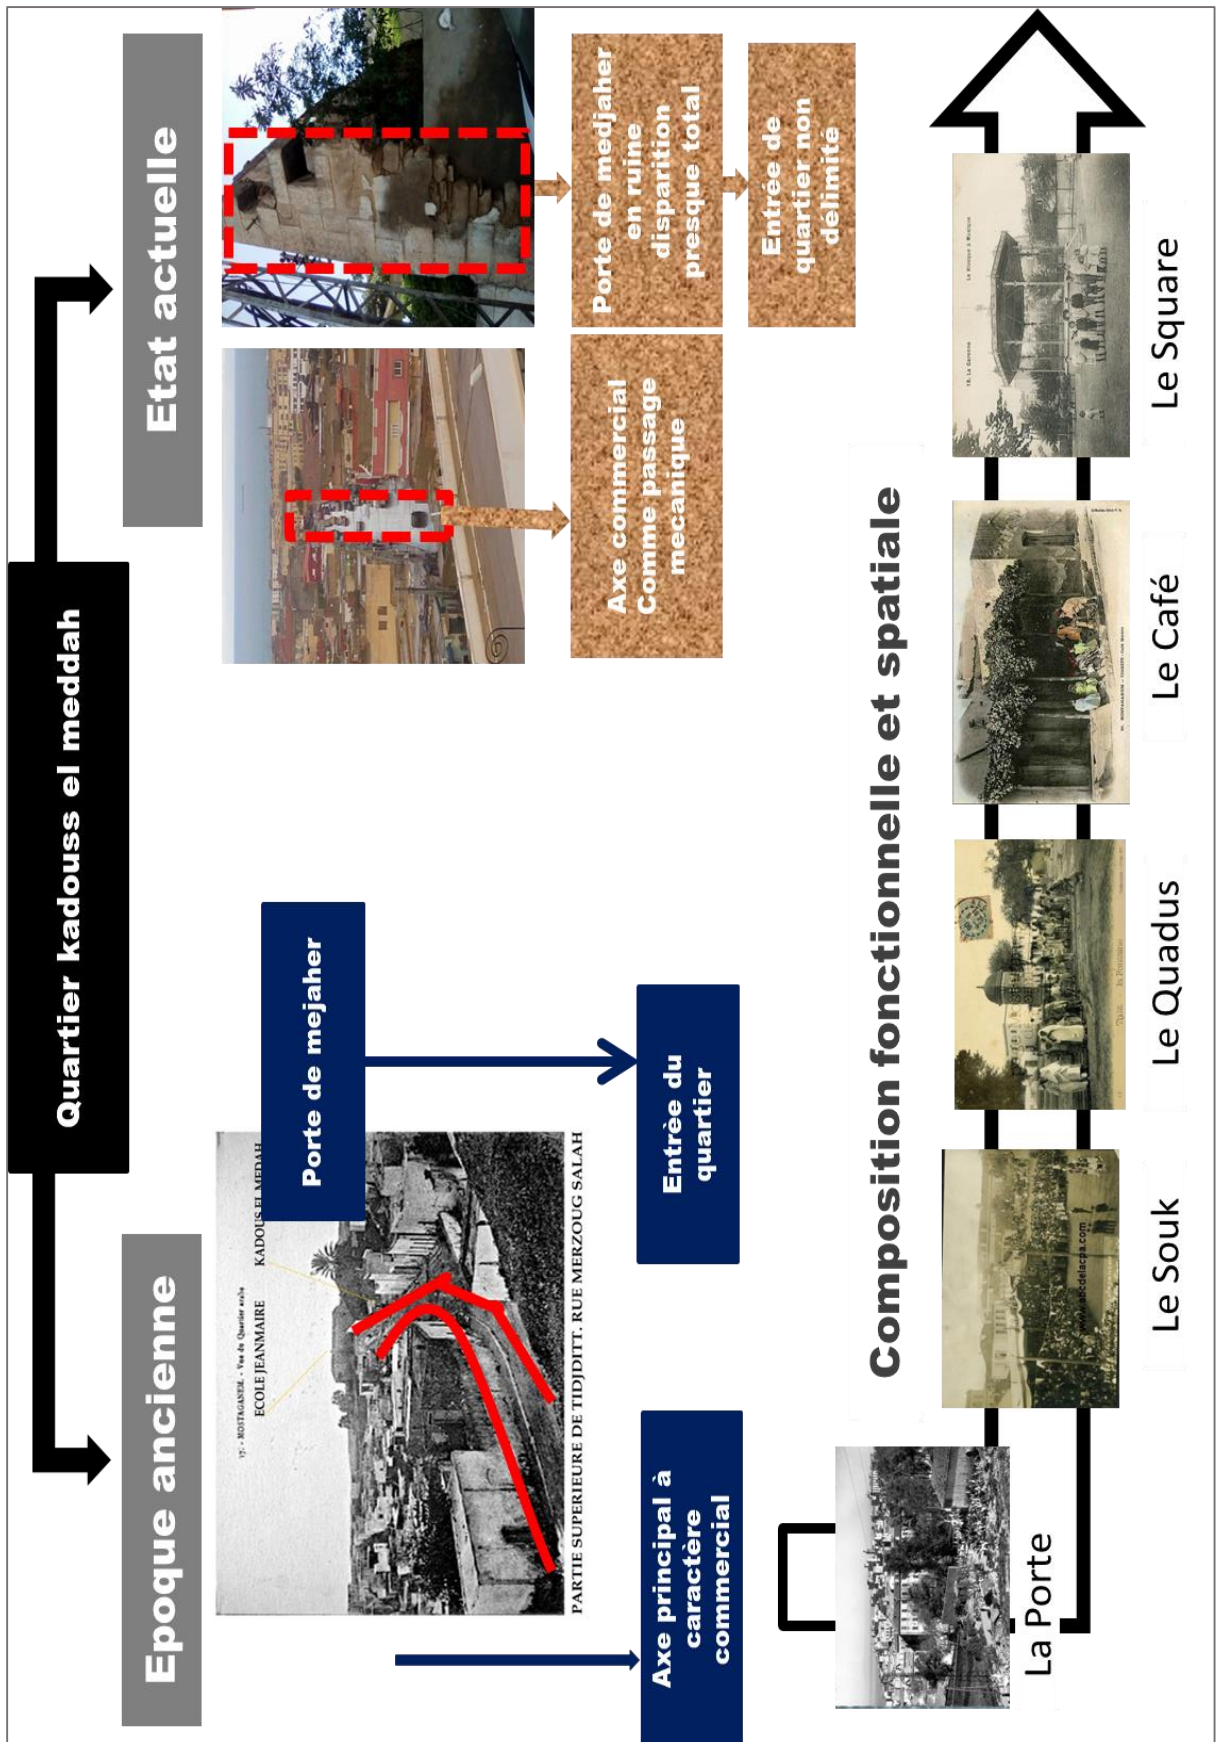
Quartier kadouss el meddah

Epoque ancienne

Etat actuelle

17. - MOSTAGANEM. - Vue du Quartier arabe

ECOLE JEANMAIRE

KADOUS EL MEDAH

PARTIE SUPERIEURE DE TIDJDITT. RUE MERZOUG SALAH

Porte de mejaher

Entrée du quartier

Axe principal à caractère commercial

Axe commercial Comme passage mecanique

Porte de medjaher en ruine disparition presque total

Entrée de quartier non délimité

Composition fonctionnelle et spatiale

La Porte

Le Souk

Le Quadus

Le Café

Le Square